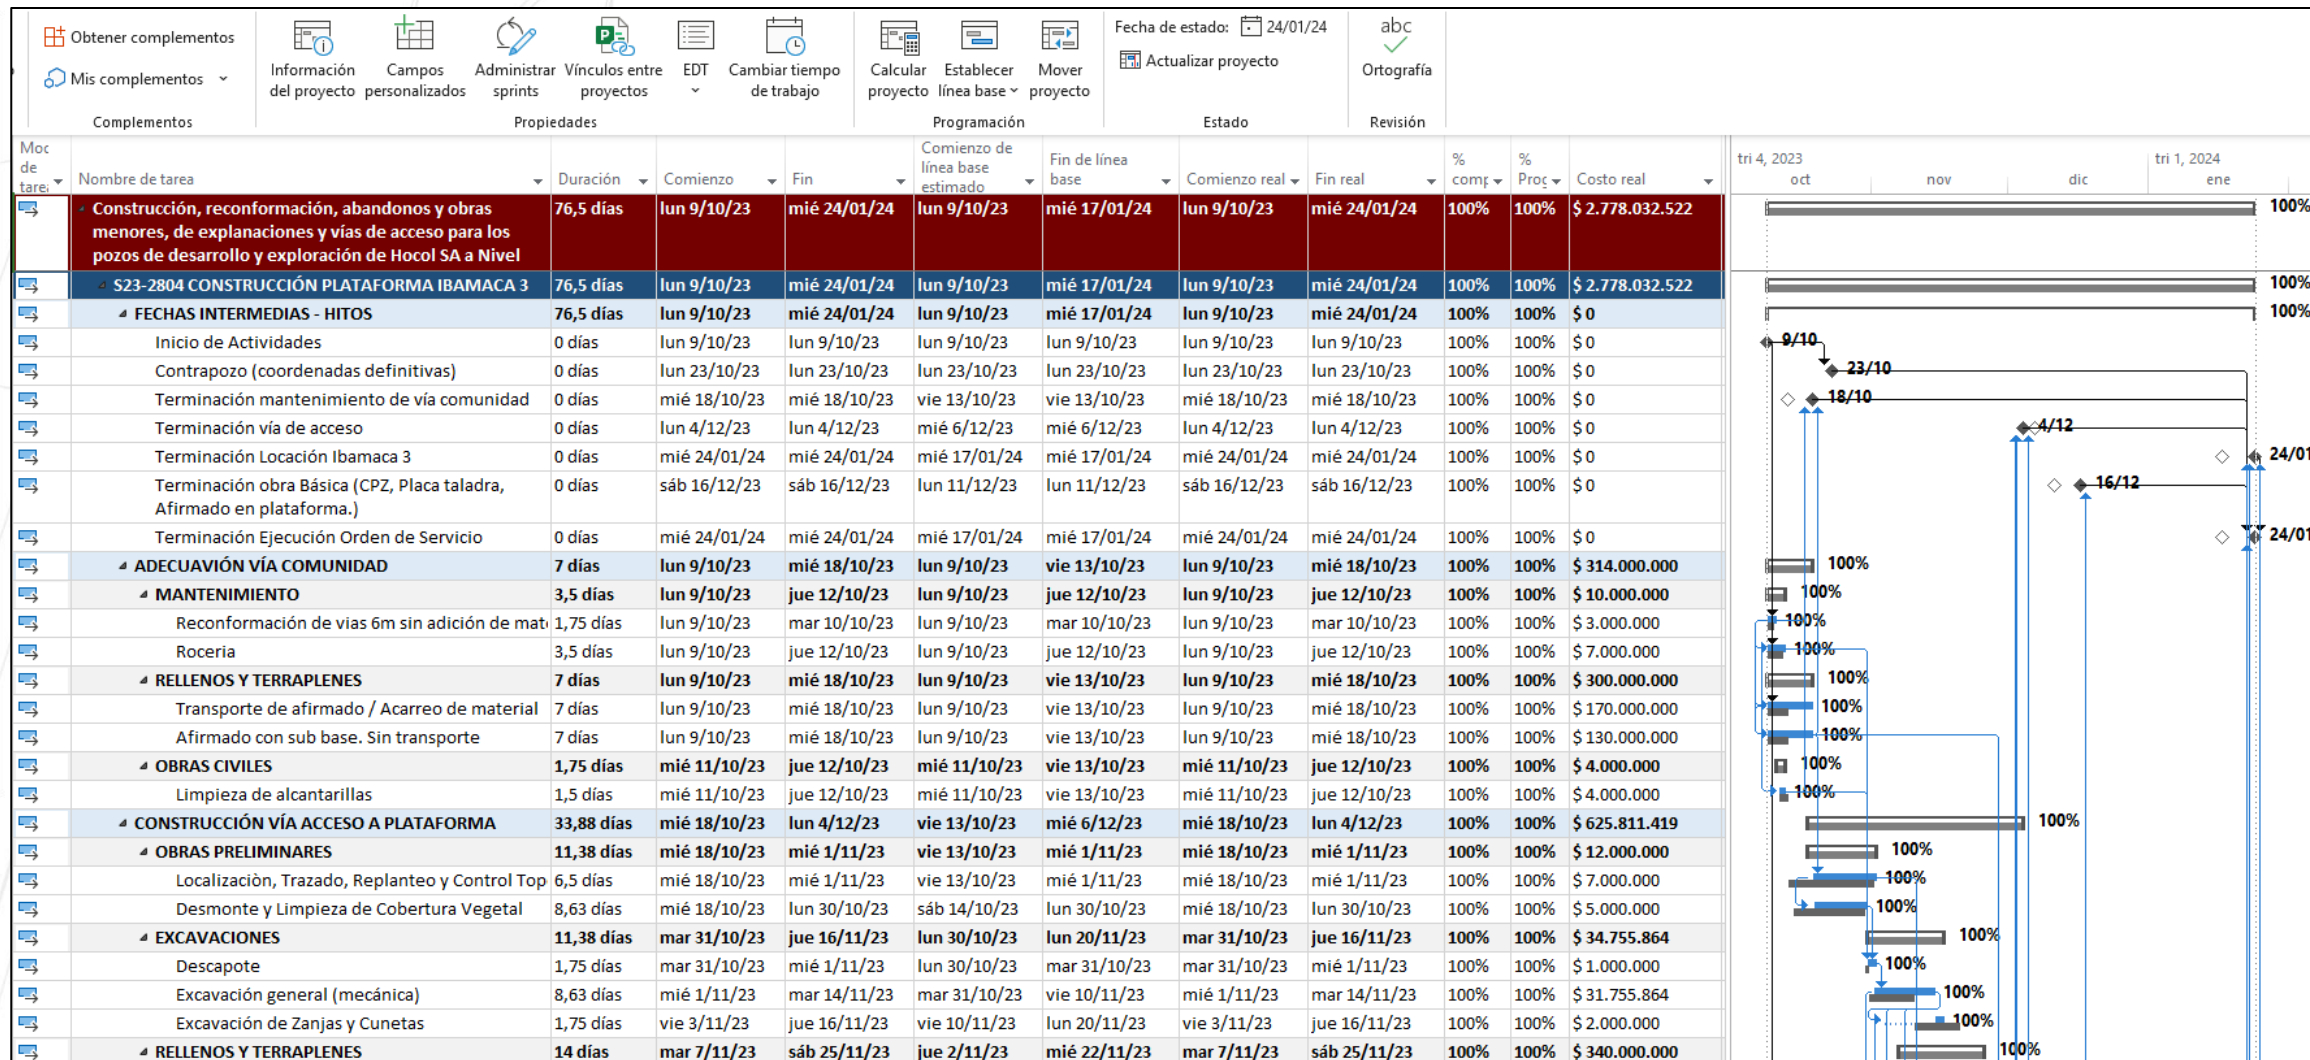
Obtener complementos
Mis complementos
Complementos
Información del proyecto
Campos personalizados
Administrar sprints
Vínculos entre proyectos
EDT
Cambiar tiempo de trabajo
Propiedades
Calcular proyecto
Establecer línea base
Mover proyecto
Programación
Fecha de estado: 24/01/24
Actualizar proyecto
Estado
abc
Ortografía
Revisión

| Moc de tare | Nombre de tarea | Duración | Comienzo | Fin | Comienzo de línea base estimado | Fin de línea base | Comienzo real | Fin real | % comp | % Proc | Costo real |
|---|---|---|---|---|---|---|---|---|---|---|---|
| | Construcción, reconformación, abandonos y obras menores, de explanaciones y vías de acceso para los pozos de desarrollo y exploración de Hocol SA a Nivel | 76,5 días | lun 9/10/23 | mié 24/01/24 | lun 9/10/23 | mié 17/01/24 | lun 9/10/23 | mié 24/01/24 | 100% | 100% | $ 2.778.032.522 |
| | S23-2804 CONSTRUCCIÓN PLATAFORMA IBAMACA 3 | 76,5 días | lun 9/10/23 | mié 24/01/24 | lun 9/10/23 | mié 17/01/24 | lun 9/10/23 | mié 24/01/24 | 100% | 100% | $ 2.778.032.522 |
| | FECHAS INTERMEDIAS - HITOS | 76,5 días | lun 9/10/23 | mié 24/01/24 | lun 9/10/23 | mié 17/01/24 | lun 9/10/23 | mié 24/01/24 | 100% | 100% | $ 0 |
| | Inicio de Actividades | 0 días | lun 9/10/23 | lun 9/10/23 | lun 9/10/23 | lun 9/10/23 | lun 9/10/23 | lun 9/10/23 | 100% | 100% | $ 0 |
| | Contrapozo (coordenadas definitivas) | 0 días | lun 23/10/23 | lun 23/10/23 | lun 23/10/23 | lun 23/10/23 | lun 23/10/23 | lun 23/10/23 | 100% | 100% | $ 0 |
| | Terminación mantenimiento de vía comunidad | 0 días | mié 18/10/23 | mié 18/10/23 | vie 13/10/23 | vie 13/10/23 | mié 18/10/23 | mié 18/10/23 | 100% | 100% | $ 0 |
| | Terminación vía de acceso | 0 días | lun 4/12/23 | lun 4/12/23 | mié 6/12/23 | mié 6/12/23 | lun 4/12/23 | lun 4/12/23 | 100% | 100% | $ 0 |
| | Terminación Locación Ibamaca 3 | 0 días | mié 24/01/24 | mié 24/01/24 | mié 17/01/24 | mié 17/01/24 | mié 24/01/24 | mié 24/01/24 | 100% | 100% | $ 0 |
| | Terminación obra Básica (CPZ, Placa taladra, Afirmado en plataforma.) | 0 días | sáb 16/12/23 | sáb 16/12/23 | lun 11/12/23 | lun 11/12/23 | sáb 16/12/23 | sáb 16/12/23 | 100% | 100% | $ 0 |
| | Terminación Ejecución Orden de Servicio | 0 días | mié 24/01/24 | mié 24/01/24 | mié 17/01/24 | mié 17/01/24 | mié 24/01/24 | mié 24/01/24 | 100% | 100% | $ 0 |
| | ADECUAVIÓN VÍA COMUNIDAD | 7 días | lun 9/10/23 | mié 18/10/23 | lun 9/10/23 | vie 13/10/23 | lun 9/10/23 | mié 18/10/23 | 100% | 100% | $ 314.000.000 |
| | MANTENIMIENTO | 3,5 días | lun 9/10/23 | jue 12/10/23 | lun 9/10/23 | jue 12/10/23 | lun 9/10/23 | jue 12/10/23 | 100% | 100% | $ 10.000.000 |
| | Reconformación de vias 6m sin adición de mat | 1,75 días | lun 9/10/23 | mar 10/10/23 | lun 9/10/23 | mar 10/10/23 | lun 9/10/23 | mar 10/10/23 | 100% | 100% | $ 3.000.000 |
| | Roceria | 3,5 días | lun 9/10/23 | jue 12/10/23 | lun 9/10/23 | jue 12/10/23 | lun 9/10/23 | jue 12/10/23 | 100% | 100% | $ 7.000.000 |
| | RELLENOS Y TERRAPLENES | 7 días | lun 9/10/23 | mié 18/10/23 | lun 9/10/23 | vie 13/10/23 | lun 9/10/23 | mié 18/10/23 | 100% | 100% | $ 300.000.000 |
| | Transporte de afirmado / Acarreo de material | 7 días | lun 9/10/23 | mié 18/10/23 | lun 9/10/23 | vie 13/10/23 | lun 9/10/23 | mié 18/10/23 | 100% | 100% | $ 170.000.000 |
| | Afirmado con sub base. Sin transporte | 7 días | lun 9/10/23 | mié 18/10/23 | lun 9/10/23 | vie 13/10/23 | lun 9/10/23 | mié 18/10/23 | 100% | 100% | $ 130.000.000 |
| | OBRAS CIVILES | 1,75 días | mié 11/10/23 | jue 12/10/23 | mié 11/10/23 | vie 13/10/23 | mié 11/10/23 | jue 12/10/23 | 100% | 100% | $ 4.000.000 |
| | Limpieza de alcantarillas | 1,5 días | mié 11/10/23 | jue 12/10/23 | mié 11/10/23 | vie 13/10/23 | mié 11/10/23 | jue 12/10/23 | 100% | 100% | $ 4.000.000 |
| | CONSTRUCCIÓN VÍA ACCESO A PLATAFORMA | 33,88 días | mié 18/10/23 | lun 4/12/23 | vie 13/10/23 | mié 6/12/23 | mié 18/10/23 | lun 4/12/23 | 100% | 100% | $ 625.811.419 |
| | OBRAS PRELIMINARES | 11,38 días | mié 18/10/23 | mié 1/11/23 | vie 13/10/23 | mié 1/11/23 | mié 18/10/23 | mié 1/11/23 | 100% | 100% | $ 12.000.000 |
| | Localizaciòn, Trazado, Replanteo y Control Top | 6,5 días | mié 18/10/23 | mié 1/11/23 | vie 13/10/23 | mié 1/11/23 | mié 18/10/23 | mié 1/11/23 | 100% | 100% | $ 7.000.000 |
| | Desmonte y Limpieza de Cobertura Vegetal | 8,63 días | mié 18/10/23 | lun 30/10/23 | sáb 14/10/23 | lun 30/10/23 | mié 18/10/23 | lun 30/10/23 | 100% | 100% | $ 5.000.000 |
| | EXCAVACIONES | 11,38 días | mar 31/10/23 | jue 16/11/23 | lun 30/10/23 | lun 20/11/23 | mar 31/10/23 | jue 16/11/23 | 100% | 100% | $ 34.755.864 |
| | Descapote | 1,75 días | mar 31/10/23 | mié 1/11/23 | lun 30/10/23 | mar 31/10/23 | mar 31/10/23 | mié 1/11/23 | 100% | 100% | $ 1.000.000 |
| | Excavación general (mecánica) | 8,63 días | mié 1/11/23 | mar 14/11/23 | mar 31/10/23 | vie 10/11/23 | mié 1/11/23 | mar 14/11/23 | 100% | 100% | $ 31.755.864 |
| | Excavación de Zanjas y Cunetas | 1,75 días | vie 3/11/23 | jue 16/11/23 | vie 10/11/23 | lun 20/11/23 | vie 3/11/23 | jue 16/11/23 | 100% | 100% | $ 2.000.000 |
| | RELLENOS Y TERRAPLENES | 14 días | mar 7/11/23 | sáb 25/11/23 | jue 2/11/23 | mié 22/11/23 | mar 7/11/23 | sáb 25/11/23 | 100% | 100% | $ 340.000.000 |

tri 4, 2023
oct
nov
dic
tri 1, 2024
ene
100%
100%
100%
9/10
23/10
18/10
4/12
24/01
16/12
24/01
100%
100%
100%
100%
100%
100%
100%
100%
100%
100%
100%
100%
100%
100%
100%
100%
100%
100%